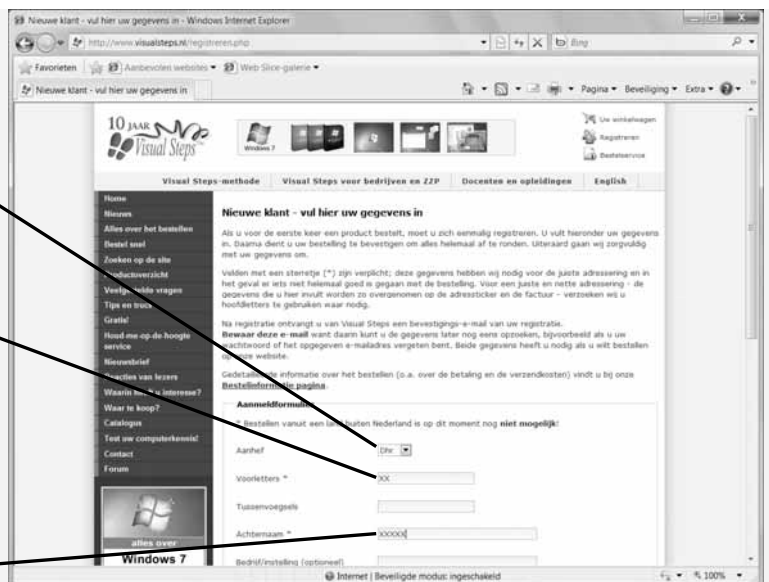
Nieuwe klant - vul hier uw gegevens in - Windows Internet Explorer

http://www.visualsteps.nl/registreren.php

Bing

Favorieten | Aanbevolen websites ▾ | Web Slice-galerie ▾

Nieuwe klant - vul hier uw gegevens in

Pagina ▾ Beveiliging ▾ Extra ▾

10 JAAR Visual Steps

Windows 7

Uw winkelwagen
Registreren
Bestelservice

Visual Steps-methode | Visual Steps voor bedrijven en ZZP | Docenten en opleidingen | English

Home
Nieuws
Alles over het bestellen
Bestel snel
Zoeken op de site
Productoverzicht
Veelgestelde vragen
Tips en trucs
Gratis!
Houd-me-op-de-hoogte service
Nieuwsbrief
Reacties van lezers
Waarin heeft u interesse?
Waar te koop?
Catalogus
Test uw computerkennis!
Contact
Forum

alles over
Windows 7

Nieuwe klant - vul hier uw gegevens in

Als u voor de eerste keer een product bestelt, moet u zich eenmalig registreren. U vult hieronder uw gegevens in. Daarna dient u uw bestelling te bevestigen om alles helemaal af te ronden. Uiteraard gaan wij zorgvuldig met uw gegevens om.

Velden met een sterretje (*) zijn verplicht; deze gegevens hebben wij nodig voor de juiste adressering en in het geval er iets niet helemaal goed is gegaan met de bestelling. Voor een juiste en nette adressering - de gegevens die u hier invult worden zo overgenomen op de adressticker en de factuur - verzoeken wij u hoofdletters te gebruiken waar nodig.

Na registratie ontvangt u van Visual Steps een bevestigings-e-mail van uw registratie. Bewaar deze e-mail want daarin kunt u de gegevens later nog eens opzoeken, bijvoorbeeld als u uw wachtwoord of het opgegeven e-mailadres vergeten bent. Beide gegevens heeft u nodig als u wilt bestellen op onze website.

Gedetailleerde informatie over het bestellen (o.a. over de betaling en de verzendkosten) vindt u bij onze Bestelinformatie pagina.

Aanmeldformulier

* Bestellen vanuit een land buiten Nederland is op dit moment nog niet mogelijk!

Aanhef | Dhr.
Voorletters * | XX
Tussenvoegsels
Achternaam * | XXXXX
Bedrijf/instelling (optioneel)

Internet | Beveiligde modus: ingeschakeld | 100%